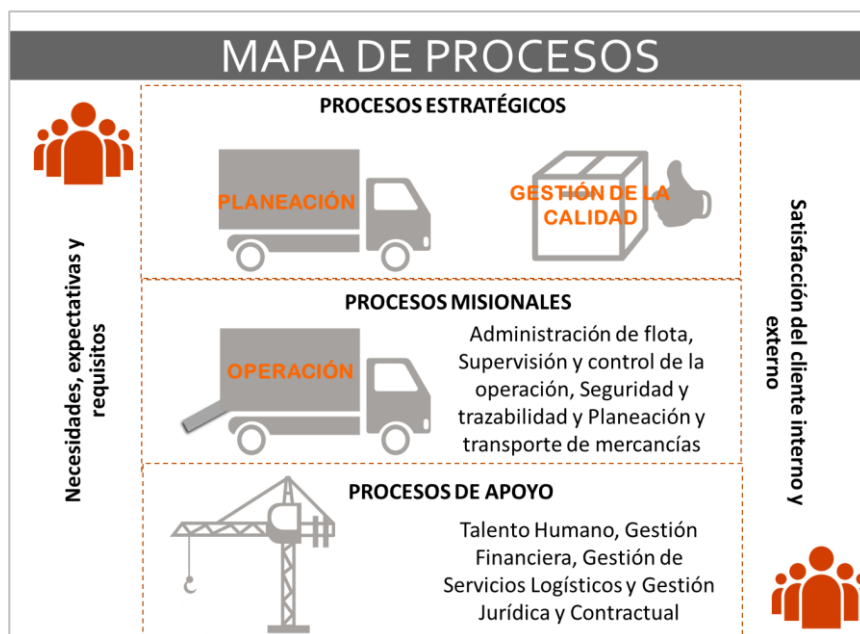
MAPA DE PROCESOS

Necesidades, expectativas y requisitos

PROCESOS ESTRATÉGICOS

PLANEACIÓN

GESTIÓN DE LA CALIDAD

PROCESOS MISIONALES

OPERACIÓN

Administración de flota, Supervisión y control de la operación, Seguridad y trazabilidad y Planeación y transporte de mercancías

PROCESOS DE APOYO

Talento Humano, Gestión Financiera, Gestión de Servicios Logísticos y Gestión Jurídica y Contractual

Satisfacción del cliente interno y externo